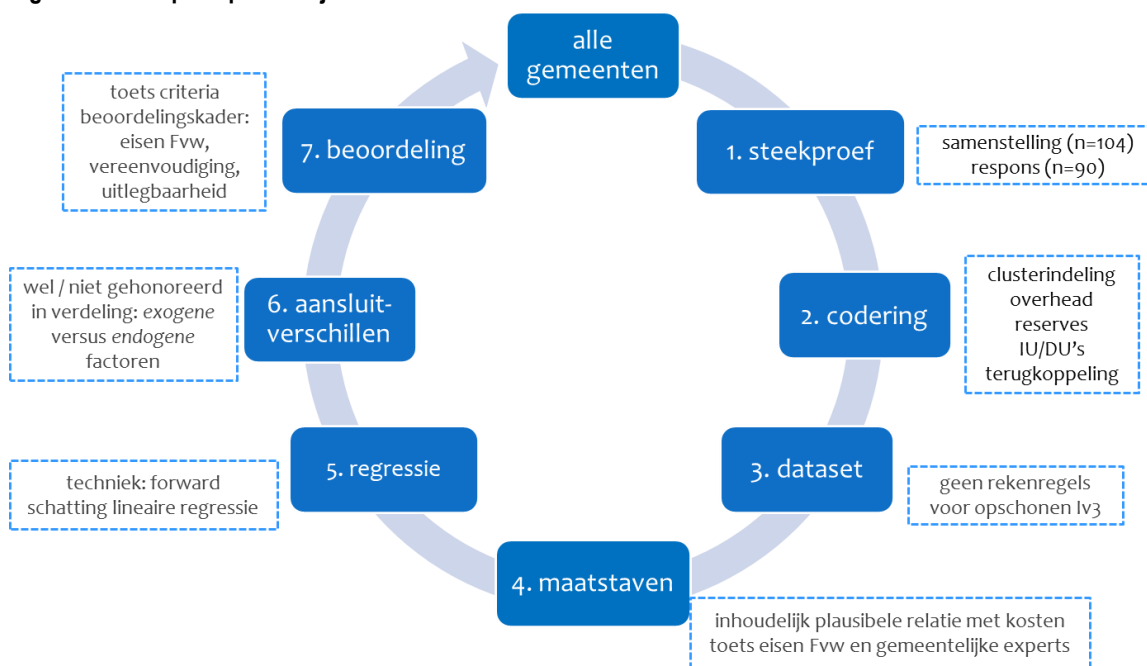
alle gemeenten

1. steekproef

samenstelling (n=104)
respons (n=90)

2. codering

clusterindeling
overhead
reserves
IU/DU's
terugkoppeling

3. dataset

geen rekenregels voor opschonen Iv3

4. maatstaven

inhoudelijk plausibele relatie met kosten
toets eisen Fvw en gemeentelijke experts

5. regressie

techniek: forward schatting lineaire regressie

6. aansluitverschillen

wel / niet gehonoreerd in verdeling: *exogene* versus *endogene* factoren

7. beoordeling

toets criteria beoordelingskader: eisen Fvw, vereenvoudiging, uitlegbaarheid